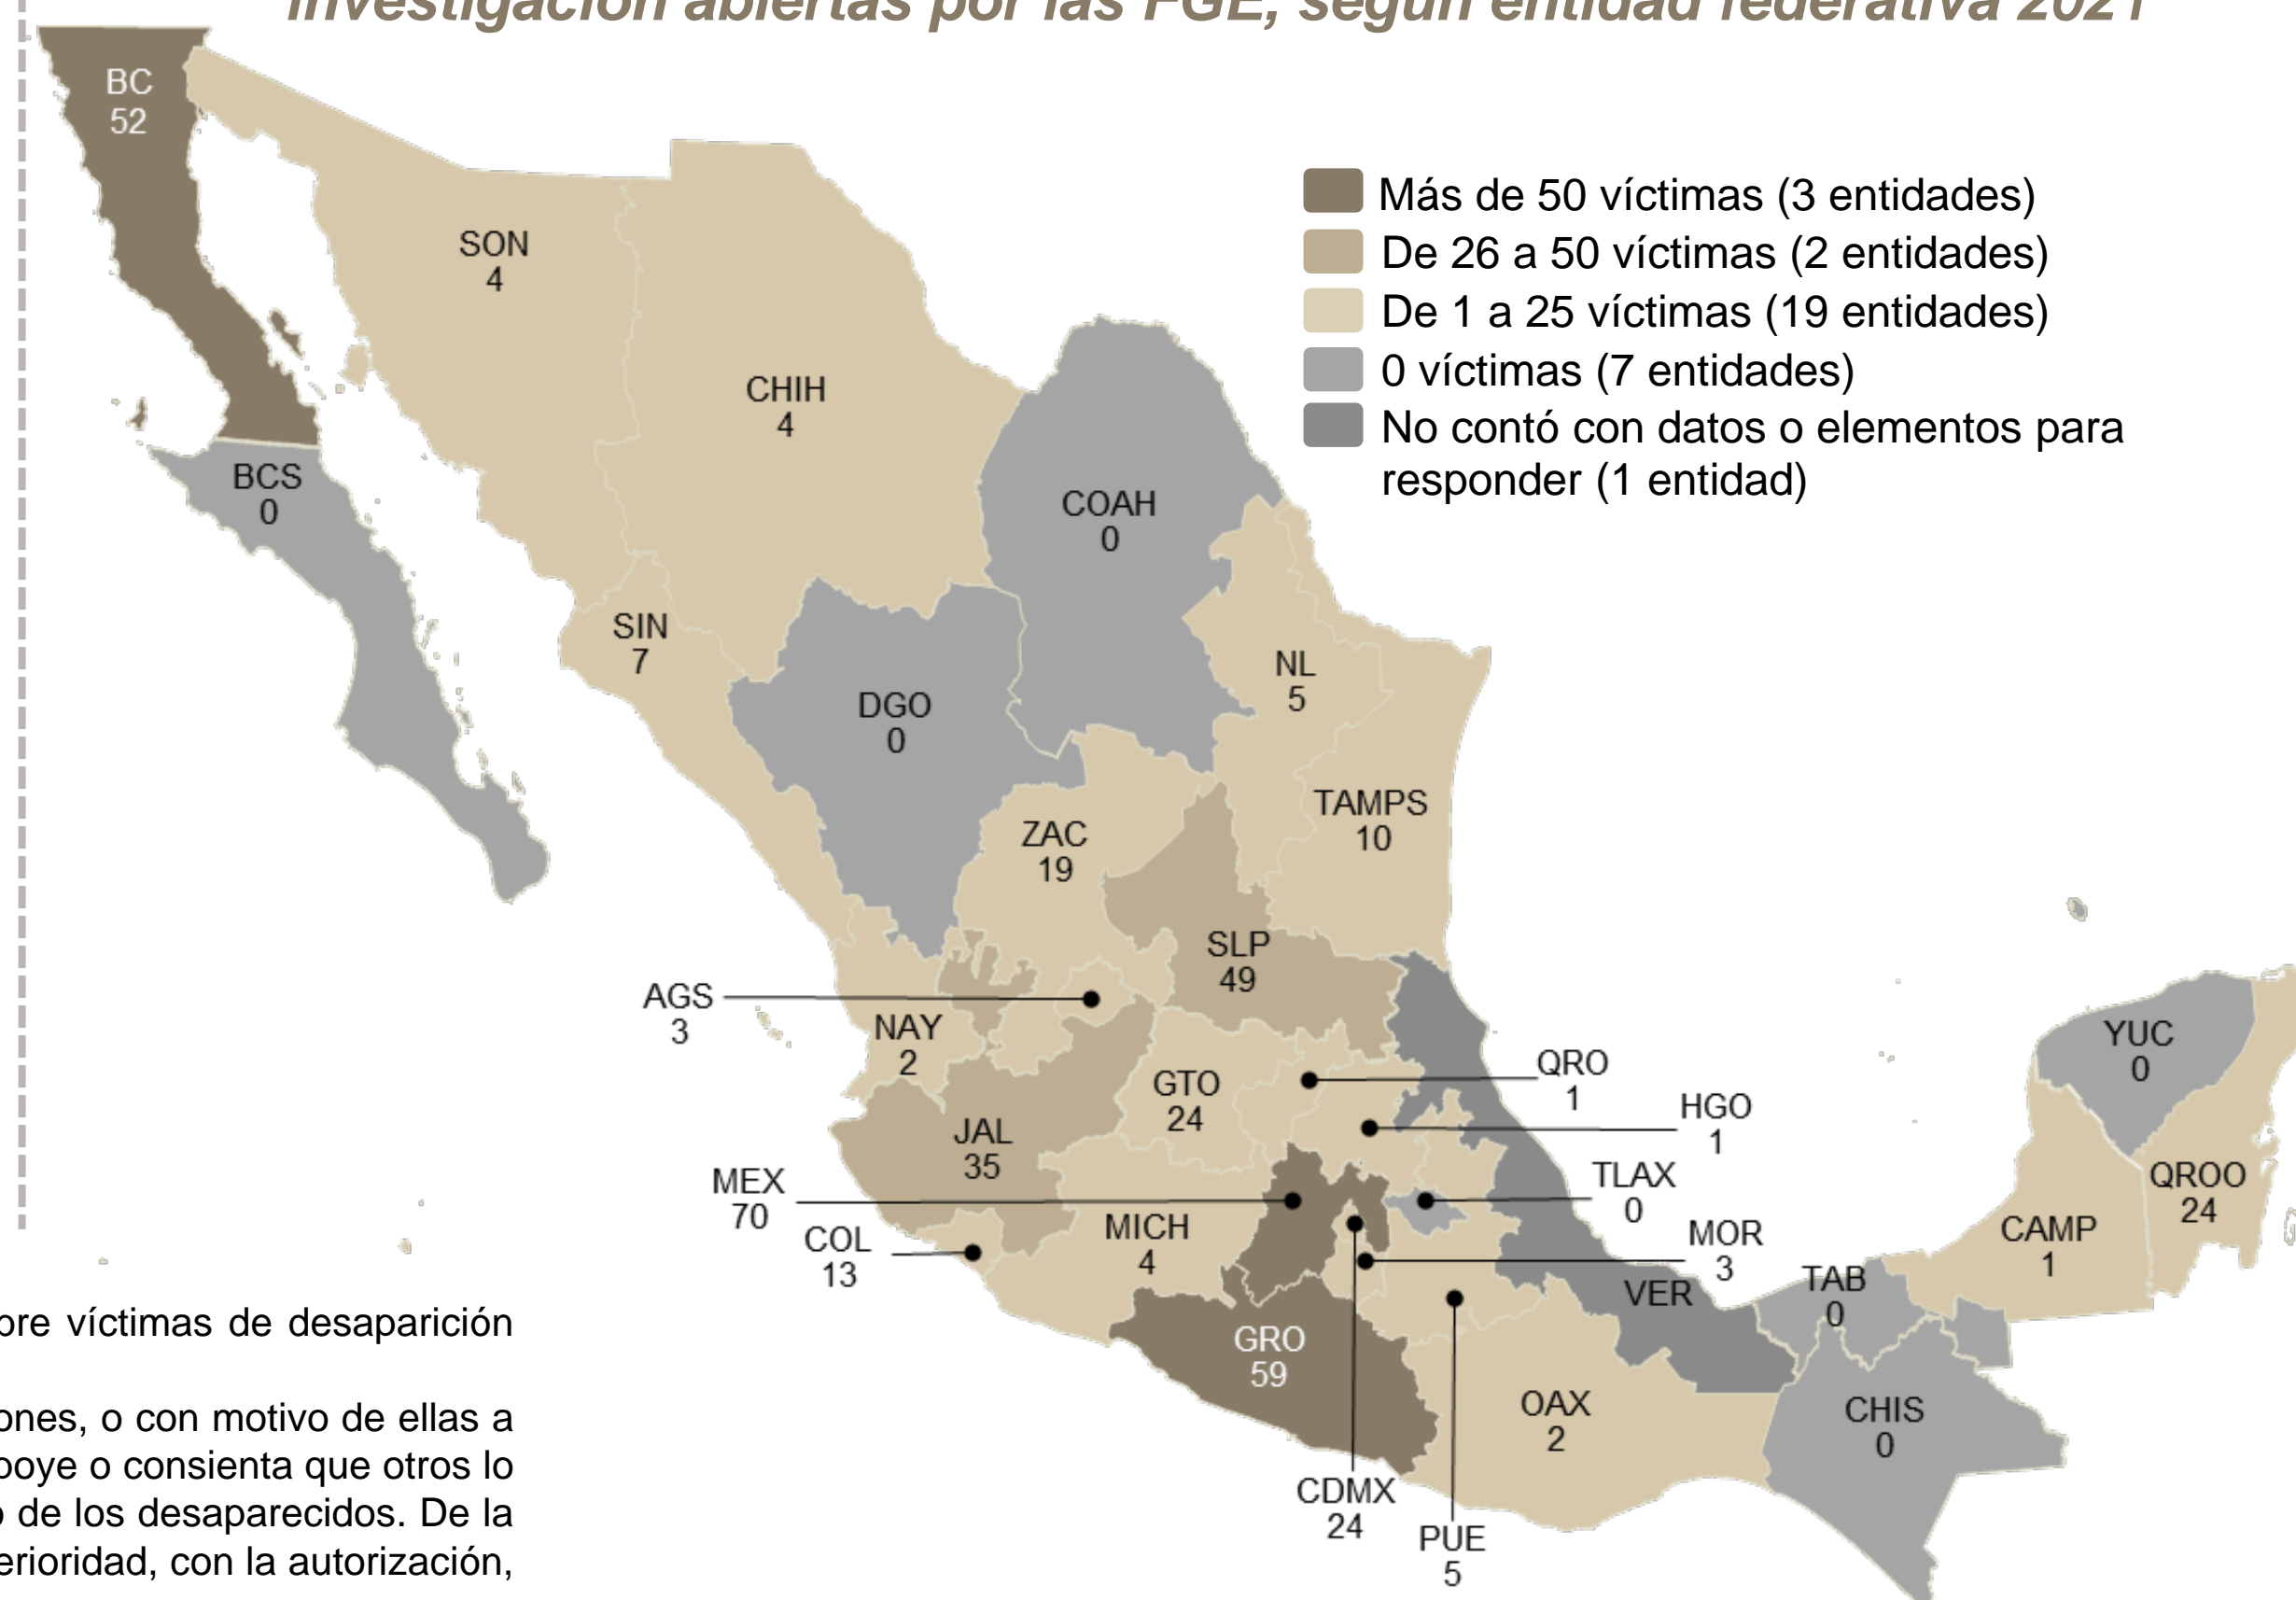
investigación abiertas por las FGE, según entidad federativa 2021

Más de 50 víctimas (3 entidades)
De 26 a 50 víctimas (2 entidades)
De 1 a 25 víctimas (19 entidades)
0 víctimas (7 entidades)
No contó con datos o elementos para responder (1 entidad)

BC
52
SON
4
CHIH
4
BCS
0
COAH
0
SIN
7
NL
5
DGO
0
TAMPS
10
ZAC
19
SLP
49
AGS
3
NAY
2
YUC
0
QRO
1
GTO
24
HGO
1
JAL
35
QROO
24
TLAX
0
MEX
70
MICH
4
MOR
3
CAMP
1
COL
13
TAB
0
VER
GRO
59
OAX
2
CHIS
0
CDMX
24
PUE
5

ore víctimas de desaparición

ones, o con motivo de ellas a
poye o consienta que otros lo
de los desaparecidos. De la
erioridad, con la autorización,